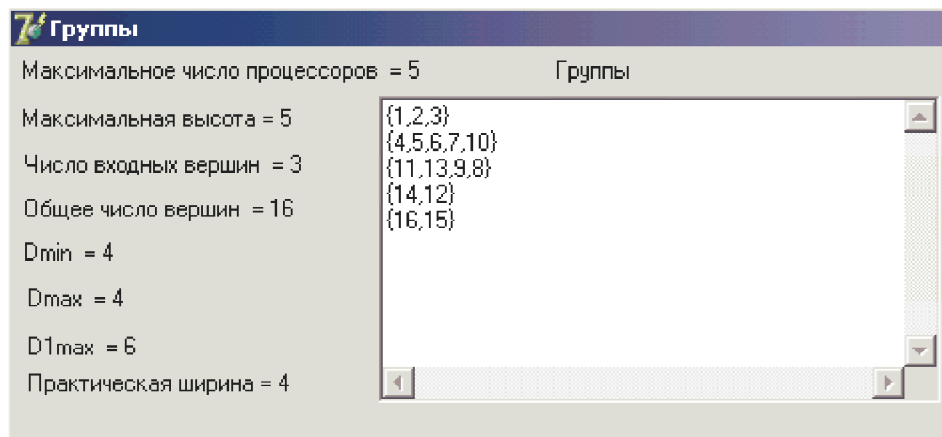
Группы

Максимальное число процессоров = 5

Группы

Максимальная высота = 5

Число входных вершин = 3

Общее число вершин = 16

Dmin = 4

Dmax = 4

D1max = 6

Практическая ширина = 4

{1,2,3}
{4,5,6,7,10}
{11,13,9,8}
{14,12}
{16,15}